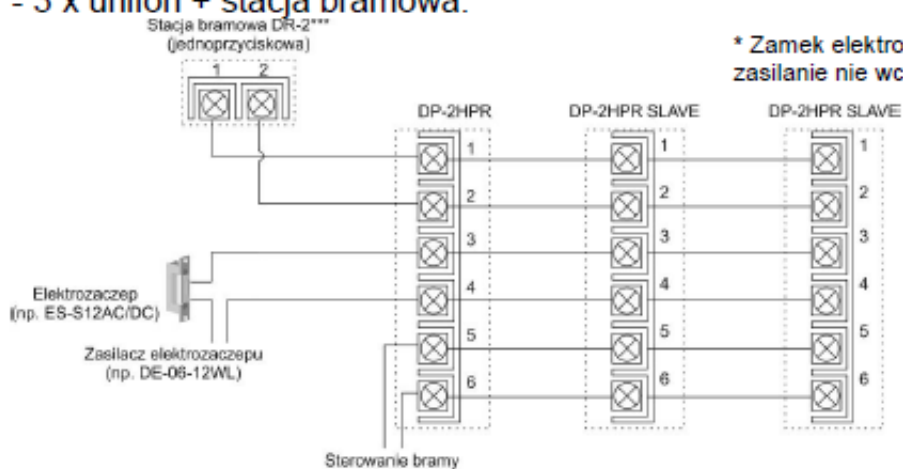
- 3 x unifon + stacja bramowa:

Stacja bramowa DR-2***
(jednoprzyciskowa)

1 2

* Zamek elektro
zasilanie nie wc

DP-2HPR
DP-2HPR SLAVE
DP-2HPR SLAVE

1 2 3 4 5 6
1 2 3 4 5 6
1 2 3 4 5 6

Elektrozaczep
(np. ES-S12AC/DC)

Zasilacz elektrozaczepu
(np. DE-06-12WL)

Sterowanie bramy